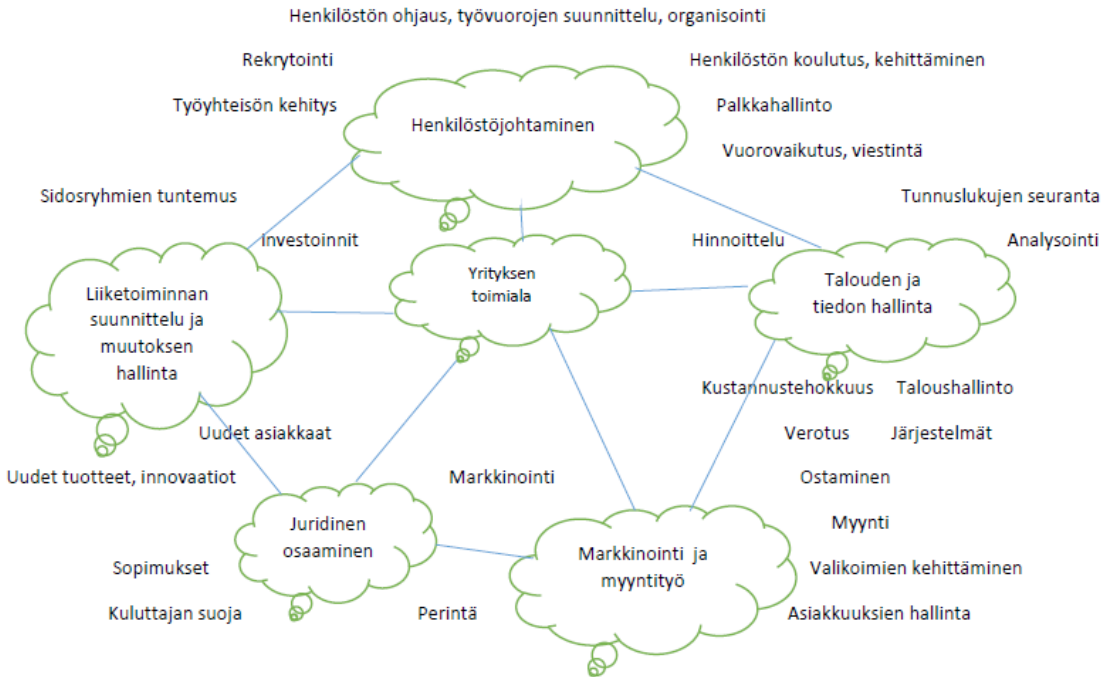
Henkilöstön ohjaus, työvuorojen suunnittelu, organisointi

Rekrytointi

Henkilöstön koulutus, kehittäminen

Työyhteisön kehitys

Henkilöstöjohtaminen

Palkkahallinto

Vuorovaikutus, viestintä

Sidosryhmien tuntemus

Tunnuslukujen seuranta

Investoinnit

Hinnoittelu

Analysointi

Liiketoiminnan suunnittelu ja muutoksen hallinta

Yrityksen toimiala

Talouden ja tiedon hallinta

Kustannustehokkuus

Taloushallinto

Uudet asiakkaat

Verotus

Järjestelmät

Uudet tuotteet, innovaatiot

Markkinointi

Ostaminen

Juridinen osaaminen

Myynti

Markkinointi ja myyntityö

Sopimukset

Valikoimien kehittäminen

Kuluttajan suoja

Perintä

Asiakkuuksien hallinta